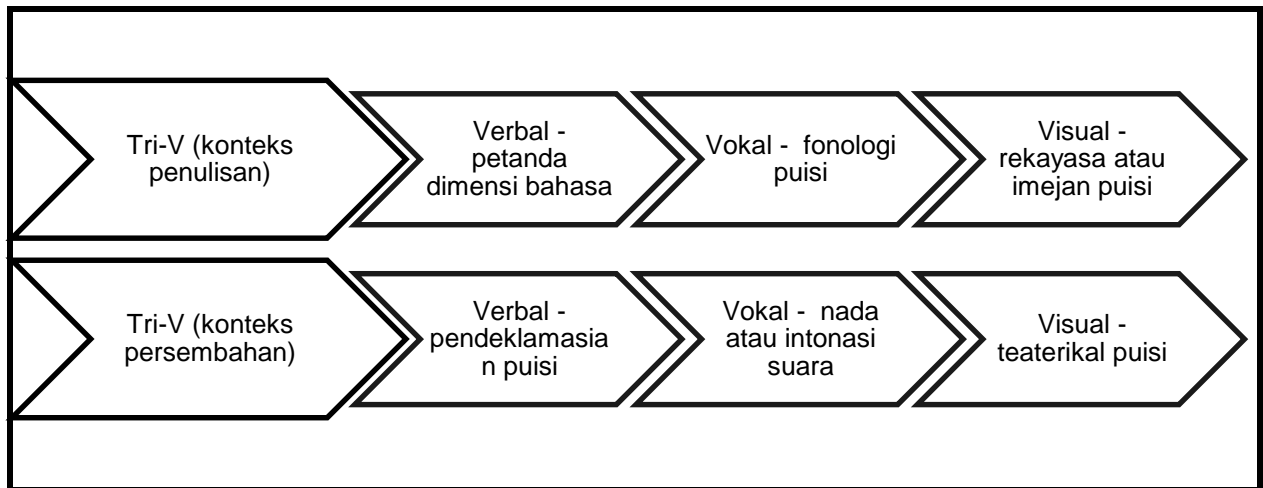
Tri-V (konteks penulisan)

Verbal - petanda dimensi bahasa

Vokal - fonologi puisi

Visual - rekayasa atau imejan puisi

Tri-V (konteks persembahan)

Verbal - pendeklamasian puisi

Vokal - nada atau intonasi suara

Visual - teaterikal puisi